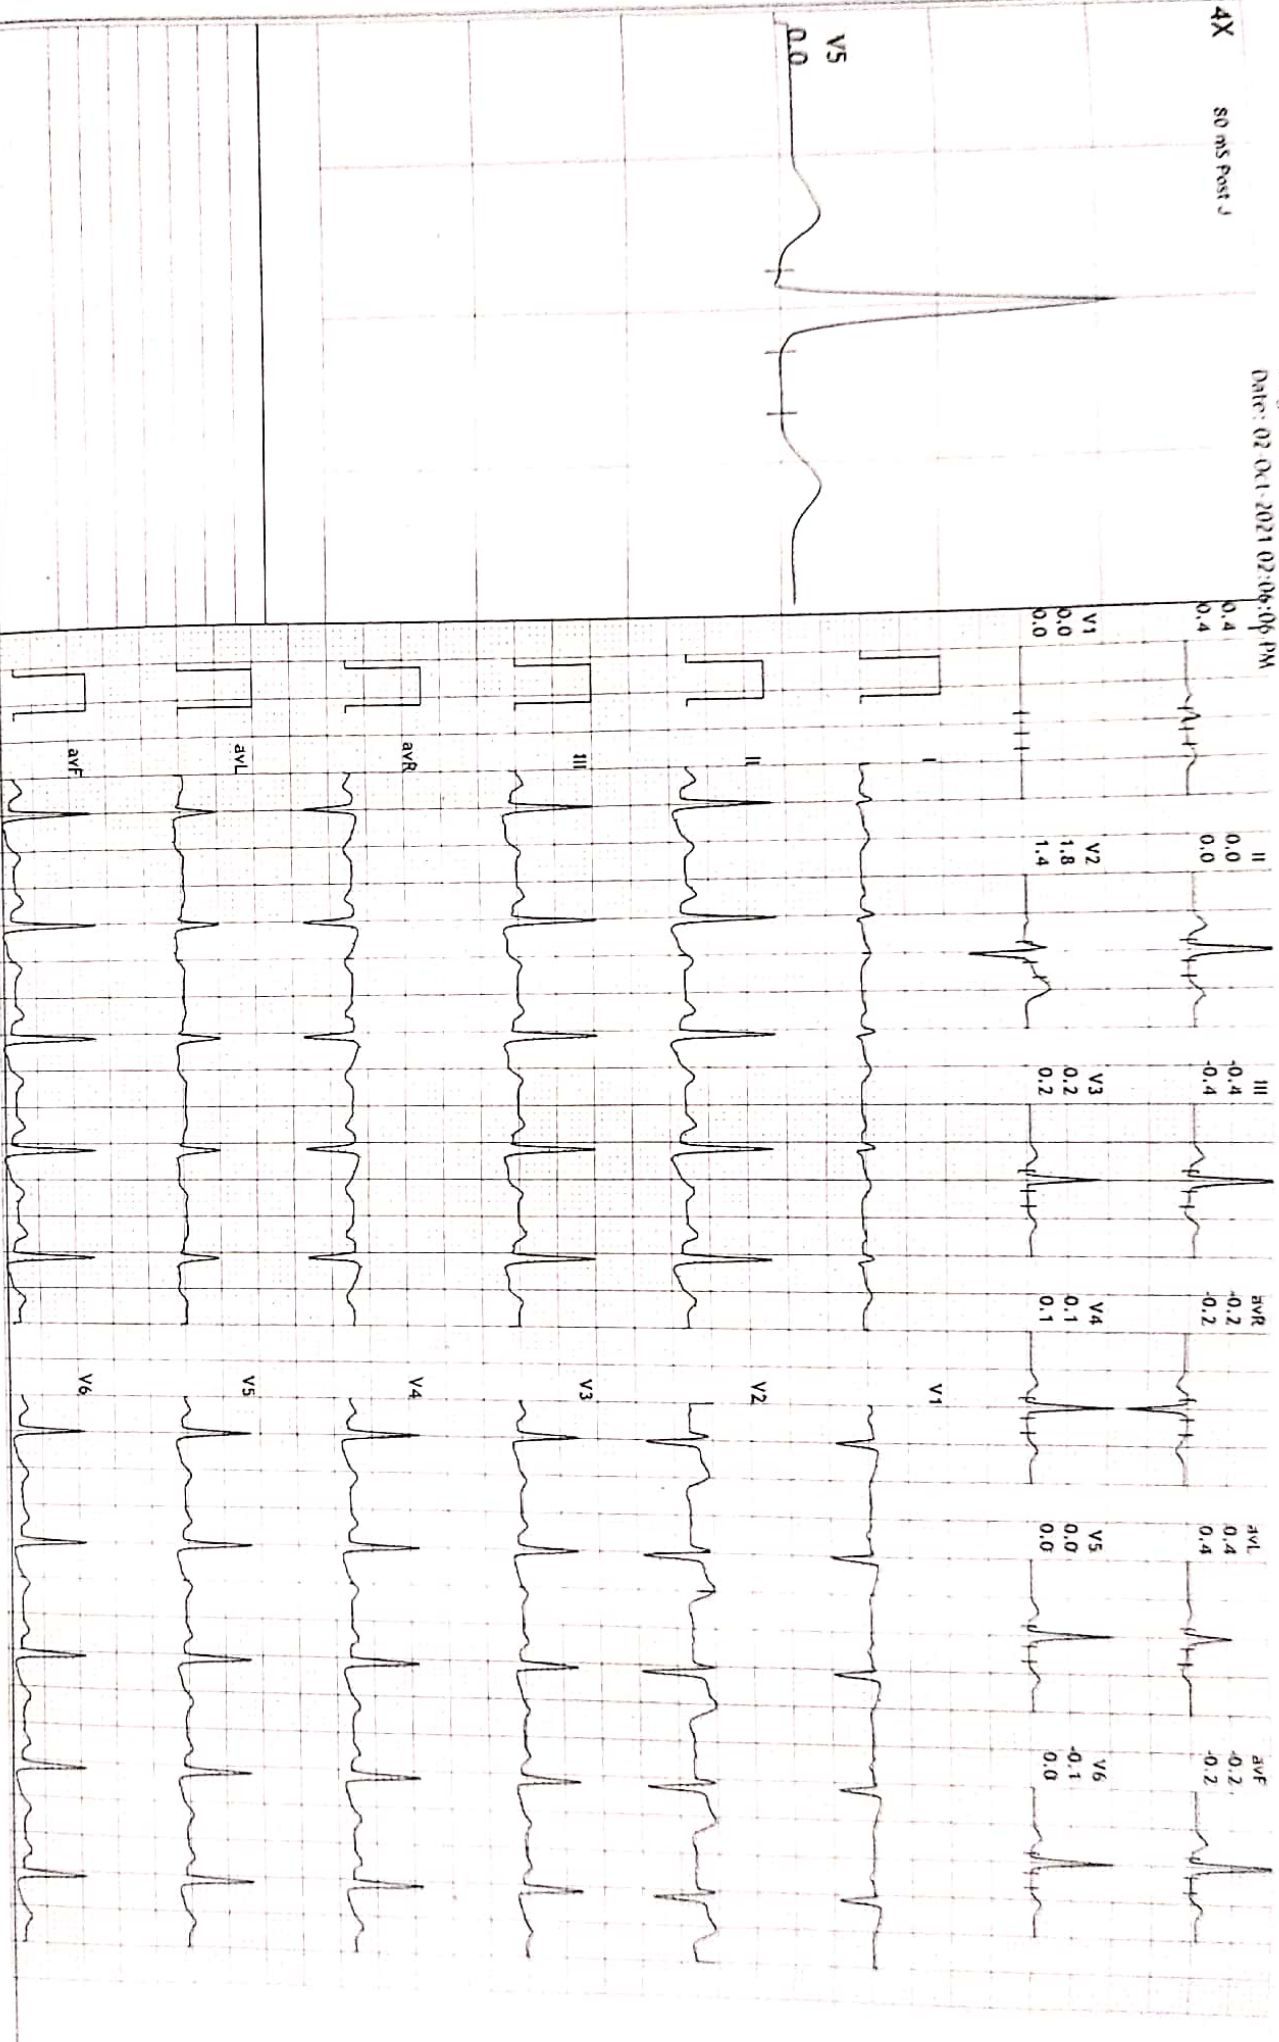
4X

80 mS Post J

V5
0.0

Date: 02-Oct-2021 02:06:06 PM

I
0.4
0.4

V1
0.0
0.0

II
0.0
0.0

V2
1.8
1.4

III
-0.4
-0.4

V3
0.2
0.2

avR
-0.2
-0.2

V4
0.1
0.1

avL
0.4
0.4

V5
0.0
0.0

avF
-0.2
-0.2

V6
-0.1
0.0

I

II

III

avR

avL

avF

V1

V2

V3

V4

V5

V6